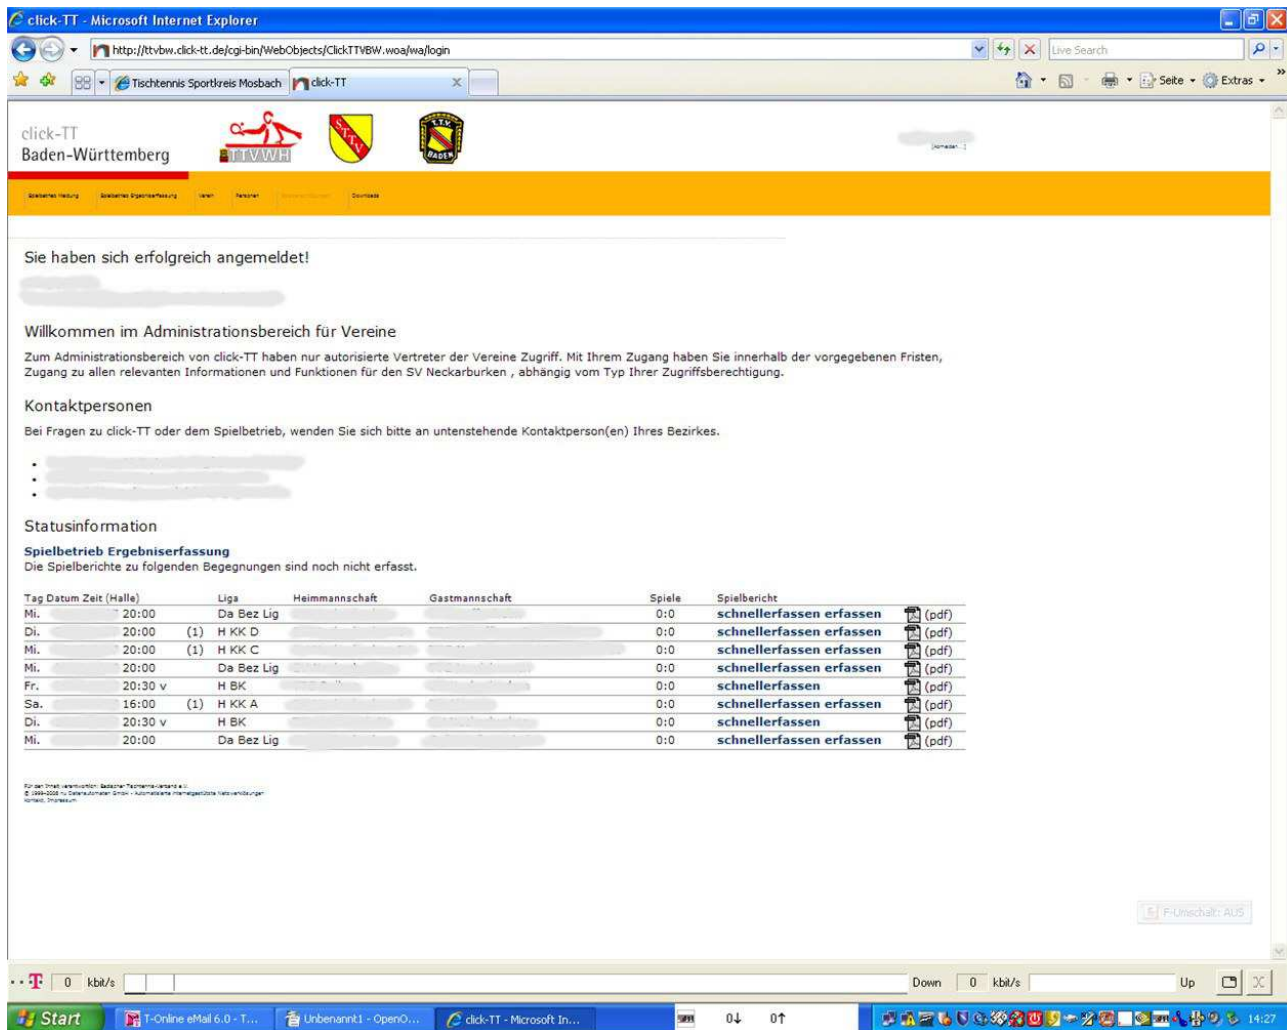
click-TT - Microsoft Internet Explorer

http://ttvbw.click-tt.de/cgi-bin/WebObjects/ClickTTVBW.woa/wa/login

Live Search

Tischtennis Sportkreis Mosbach | click-TT

Seite • Extras •

click-TT
Baden-Württemberg

TTVWH

STTV

TTV BADEN

[Abmelden...]

Spielbetrieb Meldung | Spielbetrieb Ergebniserfassung | Verein | Personen | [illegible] | Downloads

Sie haben sich erfolgreich angemeldet!

Willkommen im Administrationsbereich für Vereine

Zum Administrationsbereich von click-TT haben nur autorisierte Vertreter der Vereine Zugriff. Mit Ihrem Zugang haben Sie innerhalb der vorgegebenen Fristen, Zugang zu allen relevanten Informationen und Funktionen für den SV Neckarburken , abhängig vom Typ Ihrer Zugriffsberechtigung.

Kontaktpersonen

Bei Fragen zu click-TT oder dem Spielbetrieb, wenden Sie sich bitte an untenstehende Kontaktperson(en) Ihres Bezirkes.

Statusinformation

Spielbetrieb Ergebniserfassung
Die Spielberichte zu folgenden Begegnungen sind noch nicht erfasst.

| Tag Datum Zeit (Halle) | | Liga | Heimmannschaft | Gastmannschaft | Spiele | Spielbericht | |
|---|---|---|---|---|---|---|---|
| Mi. 20:00 | | Da Bez Lig | | | 0:0 | schnellerfassen erfassen | (pdf) |
| Di. 20:00 | (1) | H KK D | | | 0:0 | schnellerfassen erfassen | (pdf) |
| Mi. 20:00 | (1) | H KK C | | | 0:0 | schnellerfassen erfassen | (pdf) |
| Mi. 20:00 | | Da Bez Lig | | | 0:0 | schnellerfassen erfassen | (pdf) |
| Fr. 20:30 v | | H BK | | | 0:0 | schnellerfassen | (pdf) |
| Sa. 16:00 | (1) | H KK A | | | 0:0 | schnellerfassen erfassen | (pdf) |
| Di. 20:30 v | | H BK | | | 0:0 | schnellerfassen | (pdf) |
| Mi. 20:00 | | Da Bez Lig | | | 0:0 | schnellerfassen erfassen | (pdf) |

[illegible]

F-Umschalt: AUS

0 kbit/s | Down 0 kbit/s | Up

Start | T-Online eMail 6.0 - T... | Unbenannt1 - OpenO... | click-TT - Microsoft In... | 0↓ 0↑ | 14:27